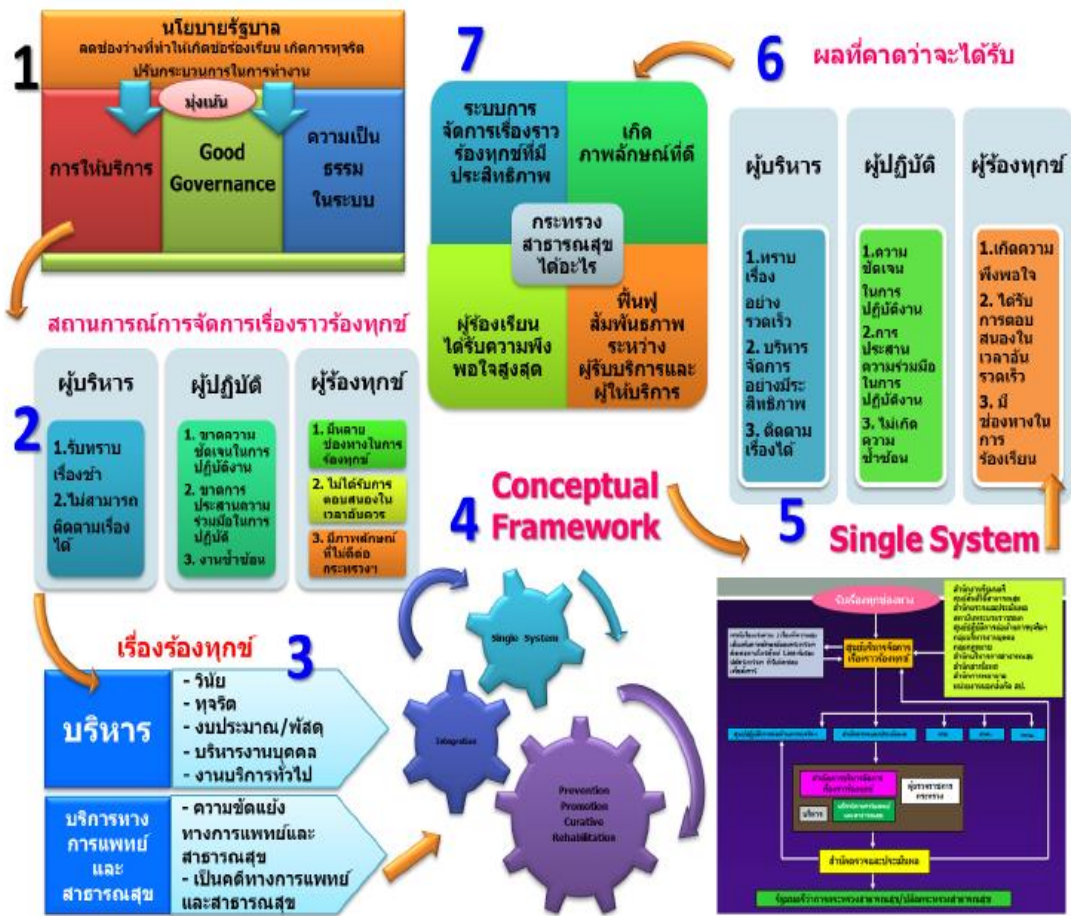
1

นโยบายรัฐบาล
ลดช่องว่างที่ทำให้เกิดข้อร้องเรียน เกิดการทุจริต ปรับกระบวนการในการทำงาน

มุ่งเน้น

การให้บริการ

Good Governance

ความเป็นธรรม ในระบบ

7

ระบบการจัดการเรื่องราวร้องทุกข์ที่มีประสิทธิภาพ

เกิดภาพลักษณ์ที่ดี

กระทรวงสาธารณสุขได้อะไร

ผู้ร้องเรียนได้รับความพึงพอใจสูงสุด

ฟื้นฟูสัมพันธภาพระหว่างผู้รับบริการและผู้ให้บริการ

6 ผลที่คาดว่าจะได้รับ

ผู้บริหาร

1.ทราบเรื่องอย่างรวดเร็ว
2. บริหารจัดการอย่างมีประสิทธิภาพ
3. ติดตามเรื่องได้

ผู้ปฏิบัติ

1.ความชัดเจนในการปฏิบัติงาน
2.การประสานความร่วมมือในการปฏิบัติงาน
3. ไม่เกิดความซ้ำซ้อน

ผู้ร้องทุกข์

1.เกิดความพึงพอใจ
2. ได้รับการตอบสนองในเวลาอันรวดเร็ว
3. มีช่องทางในการร้องเรียน

สถานการณ์การจัดการเรื่องราวร้องทุกข์

2

ผู้บริหาร

1.รับทราบเรื่องช้า
2.ไม่สามารถติดตามเรื่องได้

ผู้ปฏิบัติ

1. ขาดความชัดเจนในการปฏิบัติงาน
2. ขาดการประสานความร่วมมือในการปฏิบัติ
3. งานซ้ำซ้อน

ผู้ร้องทุกข์

1. มีหลายช่องทางในการร้องทุกข์
2. ไม่ได้รับการตอบสนองในเวลาอันควร
3. มีภาพลักษณ์ที่ไม่ดีต่อกระทรวงฯ

4 Conceptual Framework

5 Single System

เรื่องร้องทุกข์ 3

บริหาร

- วินัย
- ทุจริต
- งบประมาณ/พัสดุ
- บริหารงานบุคคล
- งานบริการทั่วไป

บริการทางการแพทย์และสาธารณสุข

- ความขัดแย้งทางการแพทย์และสาธารณสุข
- เป็นคดีทางการแพทย์และสาธารณสุข

Single System

Integration

Prevention Promotion Curative Rehabilitation

รับเรื่องทุกช่องทาง

ศูนย์บริการจัดการเรื่องราวร้องทุกข์

สำนักตรวจและประเมินผล

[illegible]